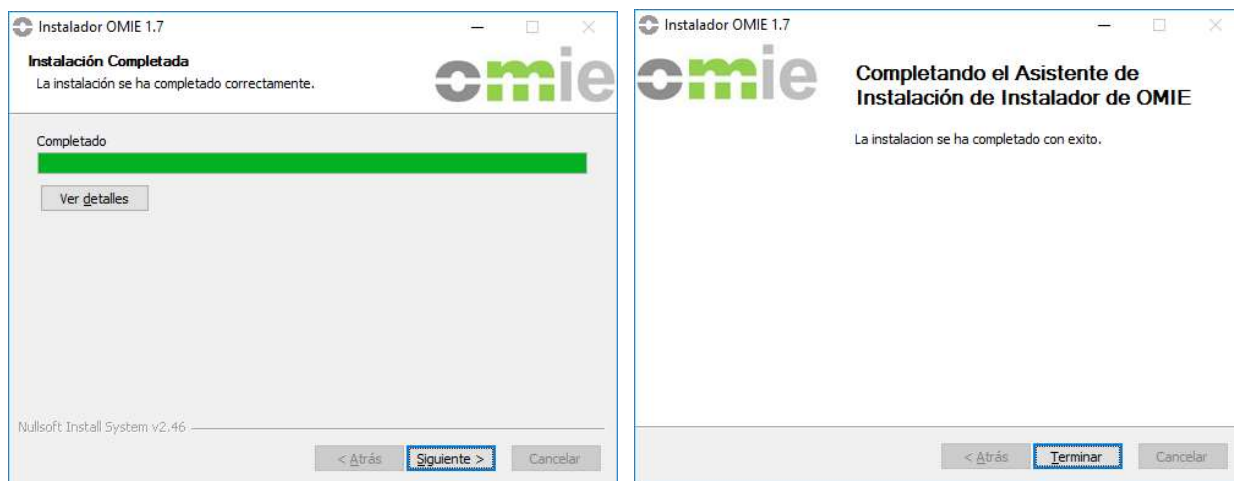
Instalador OMIE 1.7

Instalación Completada
La instalación se ha completado correctamente.

omie

Completado

Ver detalles

Nullsoft Install System v2.46

< Atrás Siguiente > Cancelar

Instalador OMIE 1.7

omie

Completando el Asistente de Instalación de Instalador de OMIE

La instalacion se ha completado con exito.

< Atrás Terminar Cancelar